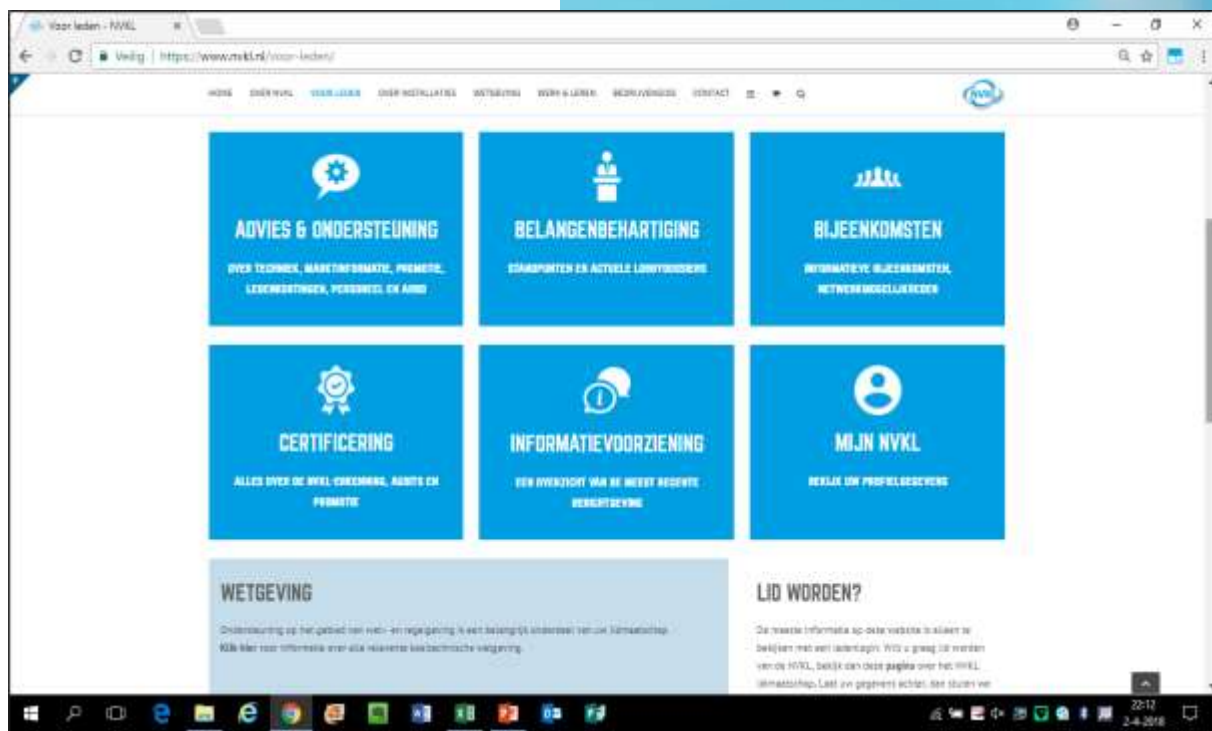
Voor leden - NVKL

Veilig | https://www.nvkl.nl/voor-leden/

HOME OVER NVKL VOOR LEDEN OVER INSTALLATIES WETGEVING WERK & LEREN BEDRIJVENGIDS CONTACT

NVKL

ADVIES & ONDERSTEUNING

OVER TECHNIEK, MARKTINFORMATIE, PROMOTIE, LEDENKORTINGEN, PERSONEEL EN ARBO

BELANGENBEHARTIGING

STANDPUNTEN EN ACTUELE LOBBYDOSSIERS

BIJEENKOMSTEN

INFORMATIEVE BIJEENKOMSTEN, NETWERKMOGELIJKHEDEN

CERTIFICERING

ALLES OVER DE NVKL-ERKENNING, AUDITS EN PROMOTIE

INFORMATIEVOORZIENING

EEN OVERZICHT VAN DE MEEST RECENTE BERICHTGEVING

MIJN NVKL

BEKIJK UW PROFIELGEGEVENS

WETGEVING

Ondersteuning op het gebied van wet- en regelgeving is een belangrijk onderdeel van uw lidmaatschap. Klik hier voor informatie over alle relevante koeltechnische wetgeving.

LID WORDEN?

De meeste informatie op deze website is alleen te bekijken met een ledenlogin. Wilt u graag lid worden van de NVKL, bekijk dan deze pagina over het NVKL lidmaatschap. Laat uw gegevens achter, dan sturen we

22:12
2-4-2018